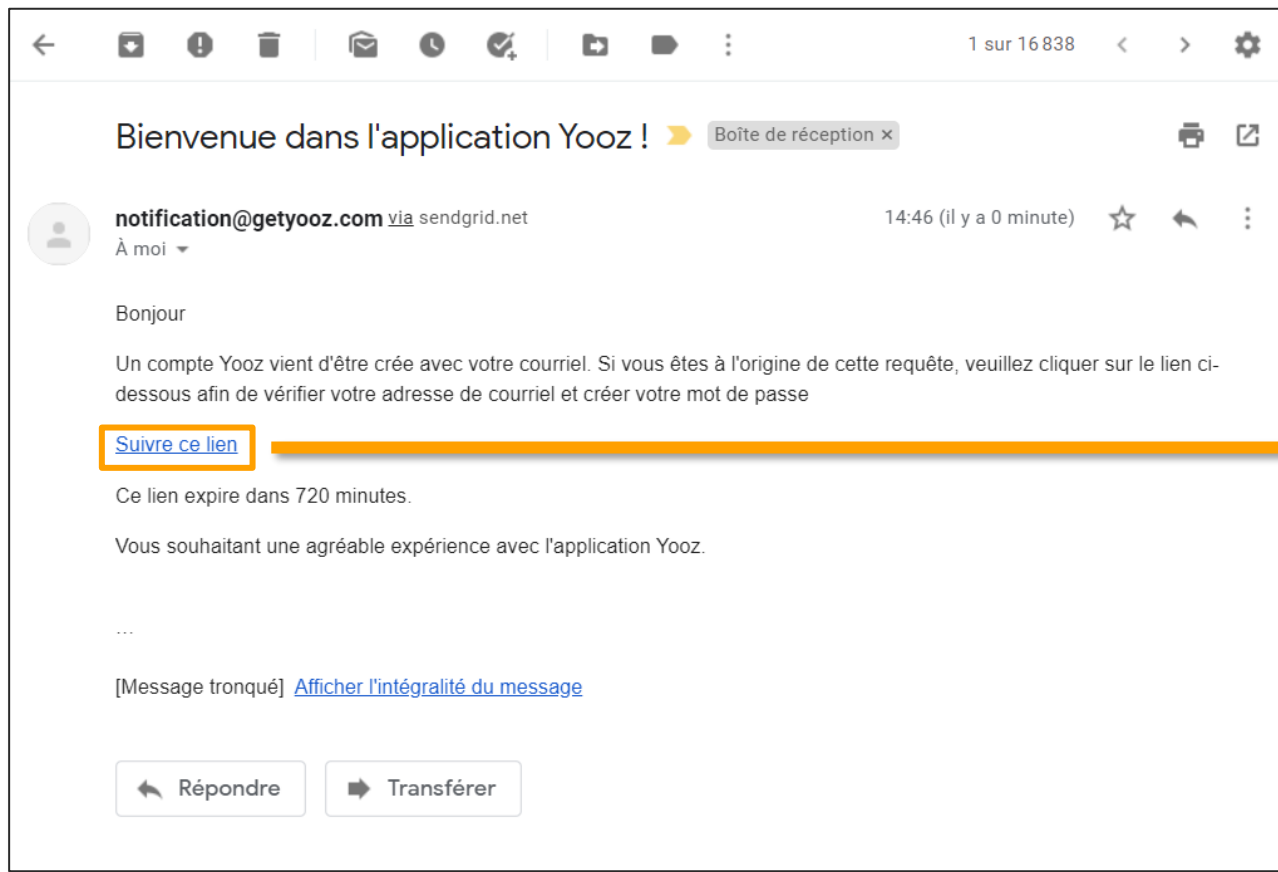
1 sur 16 838

Bienvenue dans l'application Yooz ! Boîte de réception ×

notification@getyooz.com via sendgrid.net
À moi

14:46 (il y a 0 minute)

Bonjour

Un compte Yooz vient d'être crée avec votre courriel. Si vous êtes à l'origine de cette requête, veuillez cliquer sur le lien ci-dessous afin de vérifier votre adresse de courriel et créer votre mot de passe

Suivre ce lien

Ce lien expire dans 720 minutes.

Vous souhaitant une agréable expérience avec l'application Yooz.

...

[Message tronqué] Afficher l'intégralité du message

Répondre Transférer